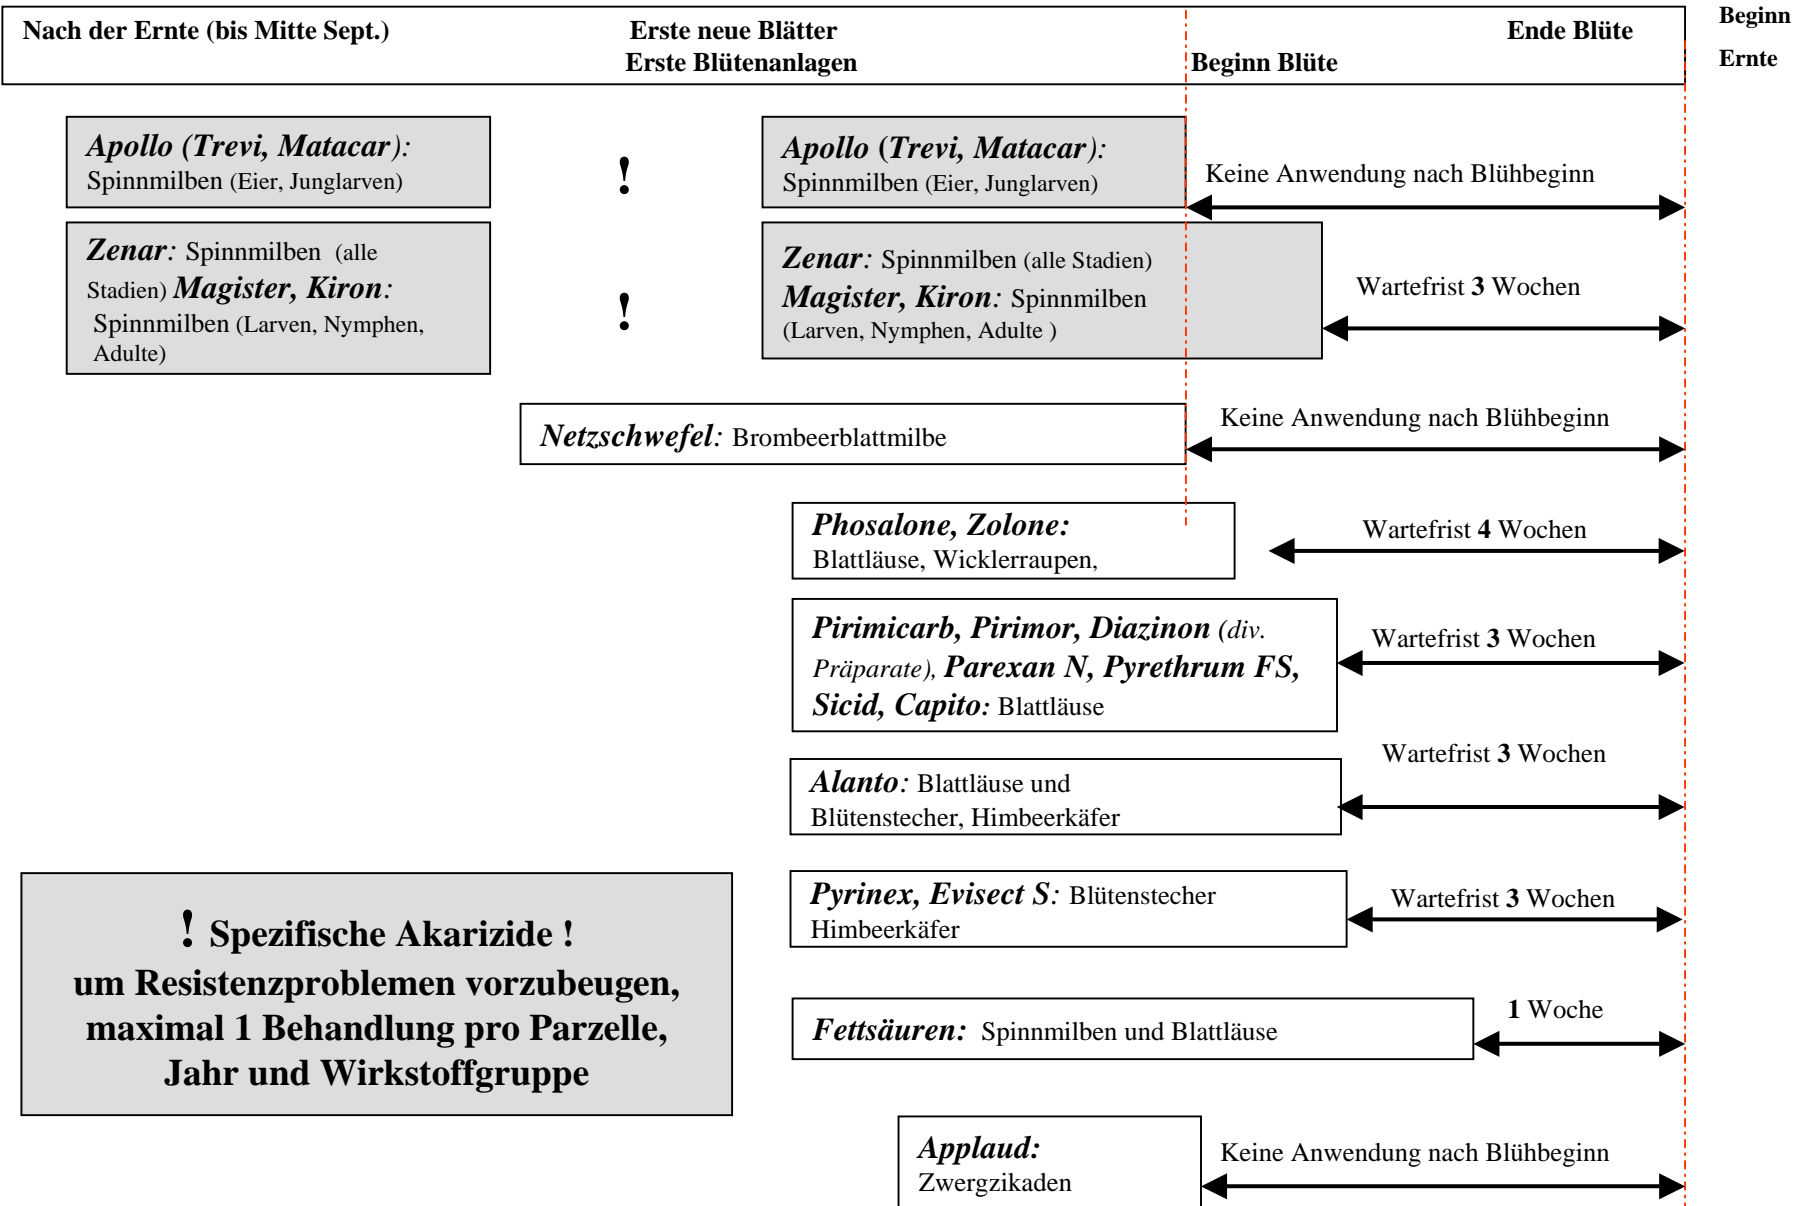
Nach der Ernte (bis Mitte Sept.)

Erste neue Blätter
Erste Blütenanlagen

Beginn Blüte

Ende Blüte

Beginn

Ernte

*Apollo (Trevi, Matacar):* Spinnmilben (Eier, Junglarven)

!

*Apollo (Trevi, Matacar):* Spinnmilben (Eier, Junglarven)

Keine Anwendung nach Blühbeginn

*Zenar:* Spinnmilben (alle Stadien) *Magister, Kiron:* Spinnmilben (Larven, Nymphen, Adulte)

!

*Zenar:* Spinnmilben (alle Stadien) *Magister, Kiron:* Spinnmilben (Larven, Nymphen, Adulte )

Wartefrist **3** Wochen

*Netzschwefel:* Brombeerblattmilbe

Keine Anwendung nach Blühbeginn

*Phosalone, Zolone:* Blattläuse, Wicklerraupen,

Wartefrist **4** Wochen

*Pirimicarb, Pirimor, Diazinon* (div. Präparate), *Parexan N, Pyrethrum FS, Sicid, Capito:* Blattläuse

Wartefrist **3** Wochen

*Alanto:* Blattläuse und Blütenstecher, Himbeerkäfer

Wartefrist **3** Wochen

*Pyrinex, Evisect S:* Blütenstecher Himbeerkäfer

Wartefrist **3** Wochen

! Spezifische Akarizide !
um Resistenzproblemen vorzubeugen, maximal 1 Behandlung pro Parzelle, Jahr und Wirkstoffgruppe

*Fettsäuren:* Spinnmilben und Blattläuse

**1** Woche

*Applaud:* Zwergzikaden

Keine Anwendung nach Blühbeginn